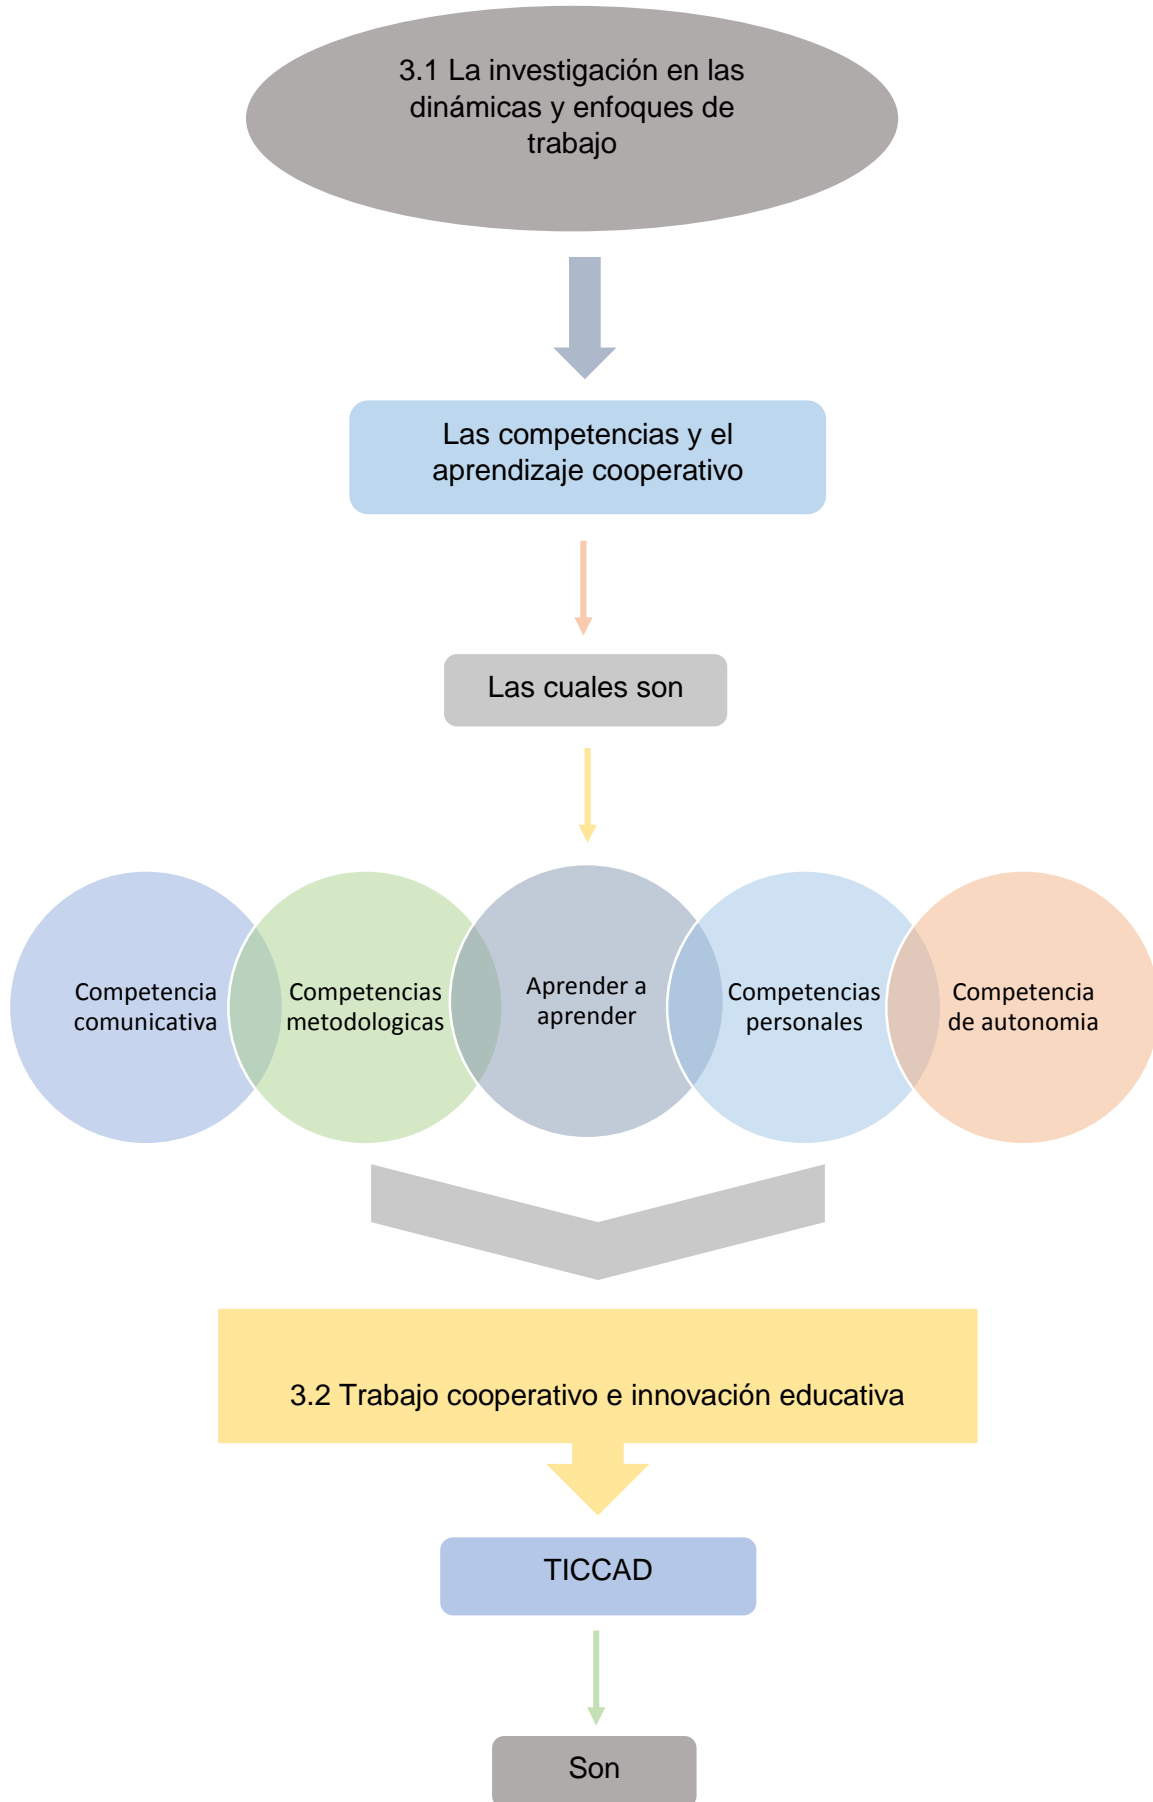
3.1 La investigación en las dinámicas y enfoques de trabajo

Las competencias y el aprendizaje cooperativo

Las cuales son

Competencia comunicativa

Competencias metodologicas

Aprender a aprender

Competencias personales

Competencia de autonomia

3.2 Trabajo cooperativo e innovación educativa

TICCAD

Son